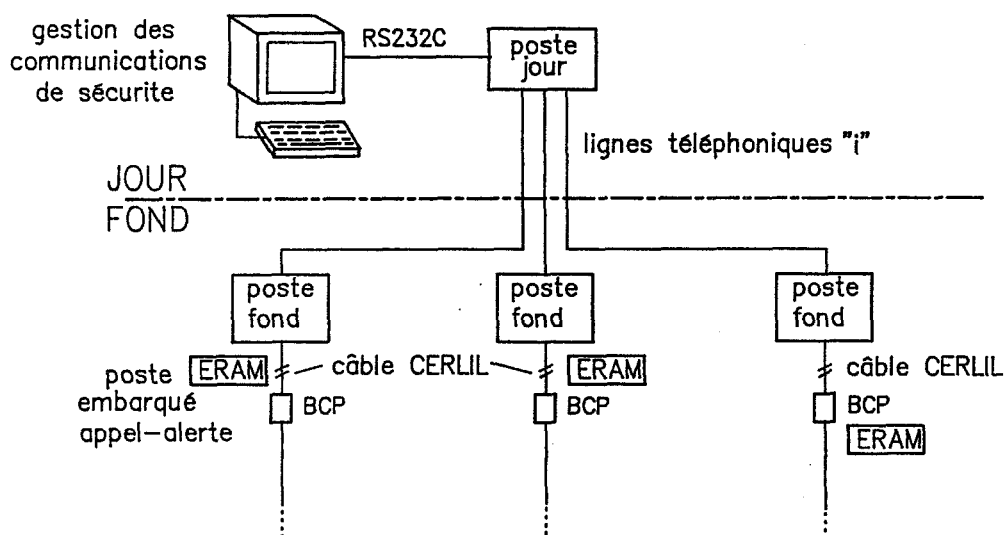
gestion des communications de sécurite

RS232C

poste jour

lignes téléphoniques "i"

JOUR

FOND

poste fond

poste fond

poste fond

poste embarqué appel-alerte

ERAM

câble CERLIL

ERAM

câble CERLIL

BCP

BCP

BCP

ERAM